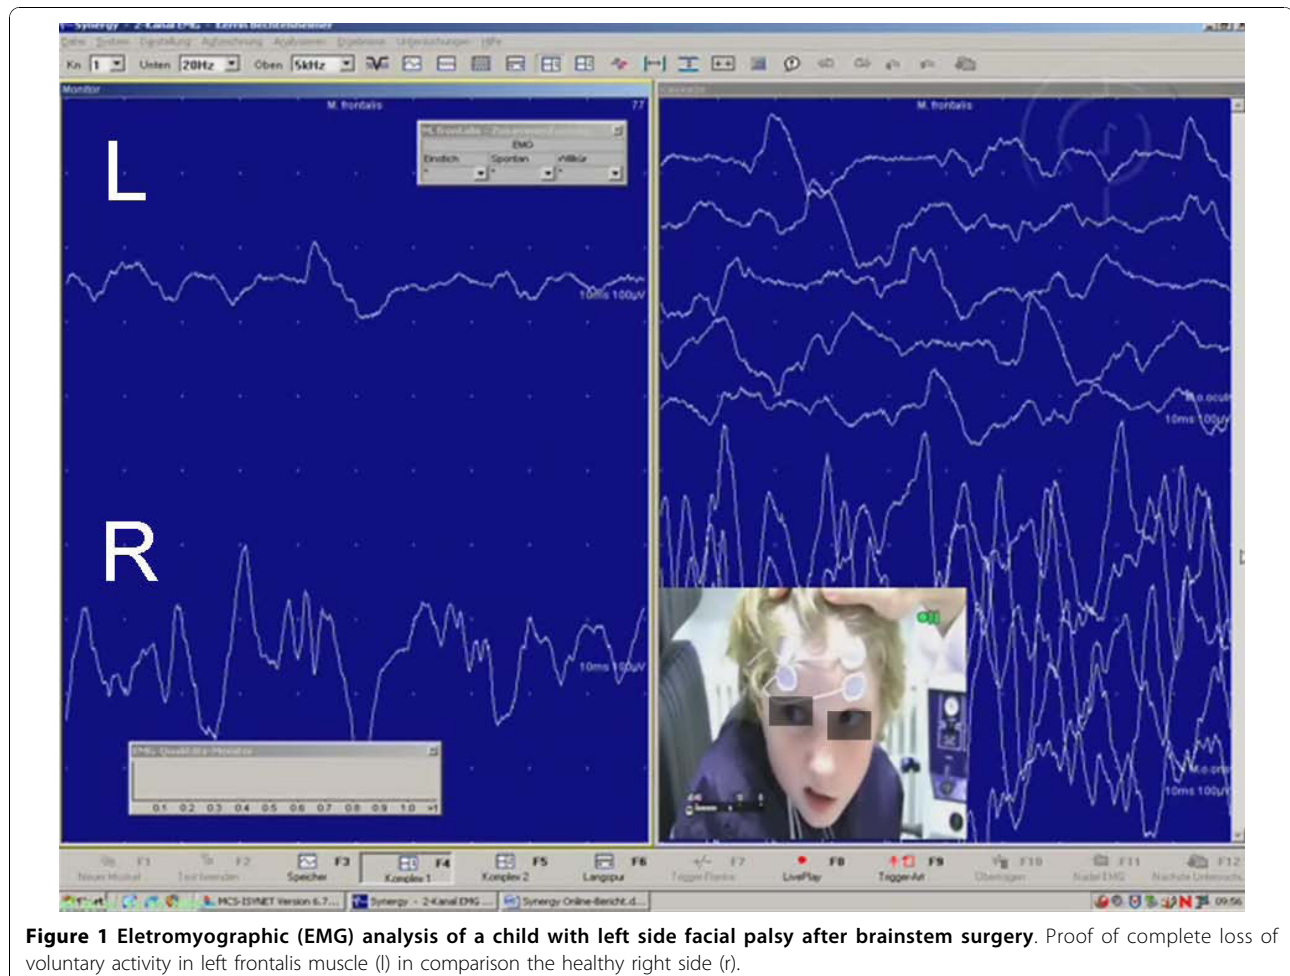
Synergy - 2-Kanal EMG - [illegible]

Datei System Einstellung Aufzeichnung Analysieren Ergebnisse Untersuchungen Hilfe

Kn 1 Unten 20Hz Oben 5kHz

Monitor

M. frontalis

77

L

M. frontalis - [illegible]

EMG

Einstich Spontan Willkür

10ms 100µV

R

10ms 100µV

EMG-Qualitäts-Monitor

0.1 0.2 0.3 0.4 0.5 0.6 0.7 0.8 0.9 1.0 >1

Kaskade

M. frontalis

M. o.oculi

10ms 100µV

M. o.oris

10ms 100µV

F1 Neuer Muskel F2 Test beenden F3 Speicher F4 Komplex 1 F5 Komplex 2 F6 Langspur F7 Trigger-Flanke F8 LivePlay F9 Trigger-Art F10 Übertragen F11 Nadel EMG F12 Nächste Untersuchung

Start MCS-ISYNET Version 6.7... Synergy - 2-Kanal EMG ... Synergy Online-Bericht.d... 09:56

Figure 1 Eletromyographic (EMG) analysis of a child with left side facial palsy after brainstem surgery. Proof of complete loss of voluntary activity in left frontalis muscle (l) in comparison the healthy right side (r).